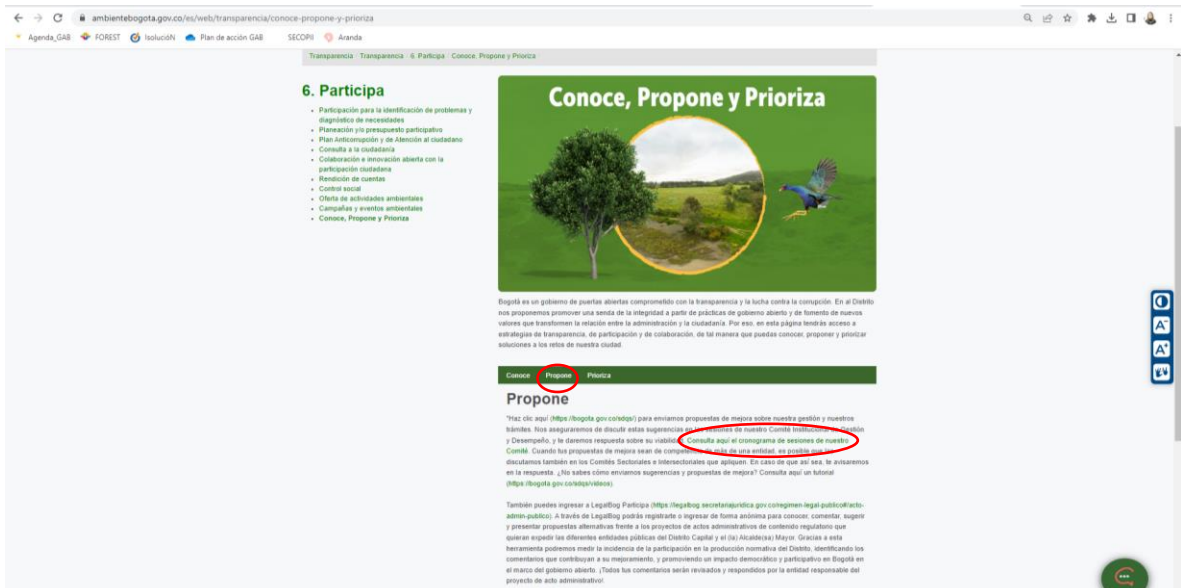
ambientebogota.gov.co/es/web/transparencia/conoce-propone-y-prioriza

Agenda_GAB FOREST IsolucióN Plan de acción GAB SECOPII Aranda

Transparencia / Transparencia / 6. Participa / Conoce, Propone y Prioriza

6. Participa

- Participación para la identificación de problemas y diagnóstico de necesidades
- Planeación y/o presupuesto participativo
- Plan Anticorrupción y de Atención al ciudadano
- Consulta a la ciudadanía
- Colaboración e innovación abierta con la participación ciudadana
- Rendición de cuentas
- Control social
- Oferta de actividades ambientales
- Campañas y eventos ambientales
- Conoce, Propone y Prioriza

Conoce, Propone y Prioriza

Bogotá es un gobierno de puertas abiertas comprometido con la transparencia y la lucha contra la corrupción. En el Distrito nos proponemos promover una senda de la integridad a partir de prácticas de gobierno abierto y de fomento de nuevos valores que transformen la relación entre la administración y la ciudadanía. Por eso, en esta página tendrás acceso a estrategias de transparencia, de participación y de colaboración, de tal manera que puedas conocer, proponer y priorizar soluciones a los retos de nuestra ciudad.

Conoce Propone Prioriza

Propone

"Haz clic aquí (https://bogota.gov.co/sdqs/) para enviarnos propuestas de mejora sobre nuestra gestión y nuestros trámites. Nos aseguraremos de discutir estas sugerencias en las sesiones de nuestro Comité Institucional de Gestión y Desempeño, y le daremos respuesta sobre su viabilidad. Consulta aquí el cronograma de sesiones de nuestro Comité. Cuando tus propuestas de mejora sean de competencia de más de una entidad, es posible que las discutamos también en los Comités Sectoriales e Intersectoriales que apliquen. En caso de que así sea, te avisaremos en la respuesta. ¿No sabes cómo enviarnos sugerencias y propuestas de mejora? Consulta aquí un tutorial (https://bogota.gov.co/sdqs/videos).

También puedes ingresar a LegalBog Participa (https://legalbog.secretariajuridica.gov.co/regimen-legal-publico#/acto-admin-publico). A través de LegalBog podrás registrarte o ingresar de forma anónima para conocer, comentar, sugerir y presentar propuestas alternativas frente a los proyectos de actos administrativos de contenido regulatorio que quieran expedir las diferentes entidades públicas del Distrito Capital y el (la) Alcalde(sa) Mayor. Gracias a esta herramienta podremos medir la incidencia de la participación en la producción normativa del Distrito, identificando los comentarios que contribuyan a su mejoramiento, y promoviendo un impacto democrático y participativo en Bogotá en el marco del gobierno abierto. ¡Todos tus comentarios serán revisados y respondidos por la entidad responsable del proyecto de acto administrativo!